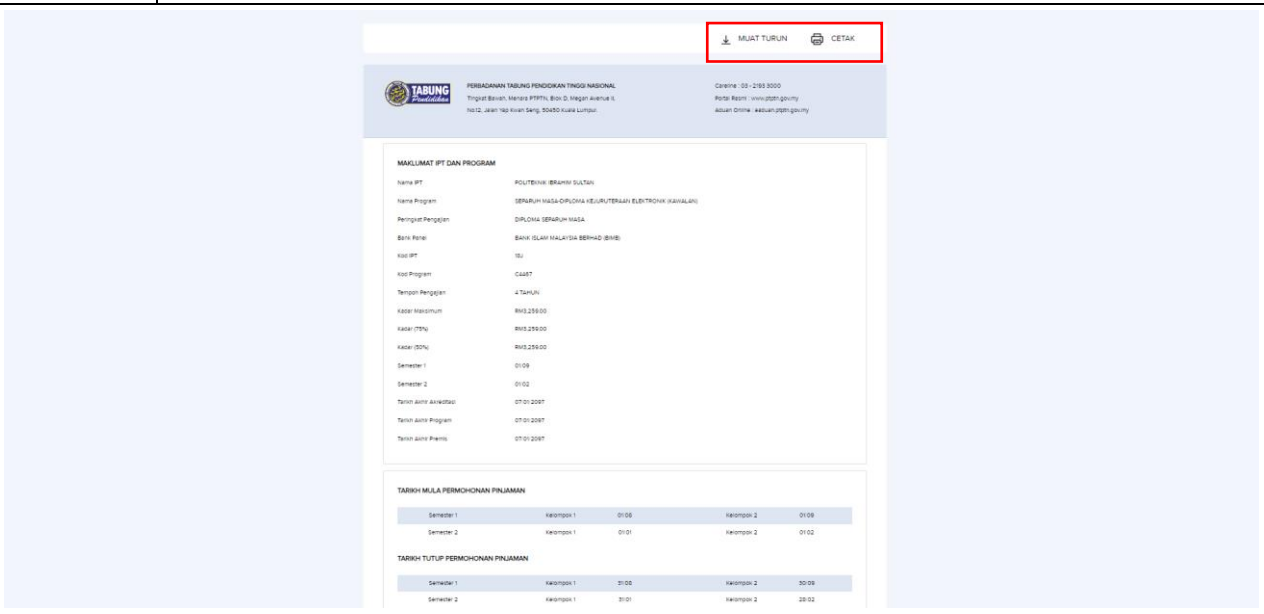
MUAT TURUN CETAK

TABUNG Pendidikan

PERBADANAN TABUNG PENDIDIKAN TINGGI NASIONAL
Tingkat Bawah, Menara PTPTN, Blok D, Megan Avenue II, No.12, Jalan Yap Kwan Seng, 50450 Kuala Lumpur.

Careline : 03 - 2193 3000
Portal Rasmi : www.ptptn.gov.my
Aduan Online : eaduan.ptptn.gov.my

MAKLUMAT IPT DAN PROGRAM

| | |
|---|---|
| Nama IPT | POLITEKNIK IBRAHIM SULTAN |
| Nama Program | SEPARUH MASA-DIPLOMA KEJURUTERAAN ELEKTRONIK (KAWALAN) |
| Peringkat Pengajian | DIPLOMA SEPARUH MASA |
| Bank Panel | BANK ISLAM MALAYSIA BERHAD (BIMB) |
| Kod IPT | 18J |
| Kod Program | C4457 |
| Tempoh Pengajian | 4 TAHUN |
| Kadar Maksimum | RM3,259.00 |
| Kadar (75%) | RM3,259.00 |
| Kadar (50%) | RM3,259.00 |
| Semester 1 | 01/09 |
| Semester 2 | 01/02 |
| Tarikh Akhir Akreditasi | 07/01/2097 |
| Tarikh Akhir Program | 07/01/2097 |
| Tarikh Akhir Premis | 07/01/2097 |

TARIKH MULA PERMOHONAN PINJAMAN

| | | | | |
|---|---|---|---|---|
| Semester 1 | Kelompok 1 | 01/06 | Kelompok 2 | 01/09 |
| Semester 2 | Kelompok 1 | 01/01 | Kelompok 2 | 01/02 |

TARIKH TUTUP PERMOHONAN PINJAMAN

| | | | | |
|---|---|---|---|---|
| Semester 1 | Kelompok 1 | 31/08 | Kelompok 2 | 30/09 |
| Semester 2 | Kelompok 1 | 31/01 | Kelompok 2 | 28/02 |